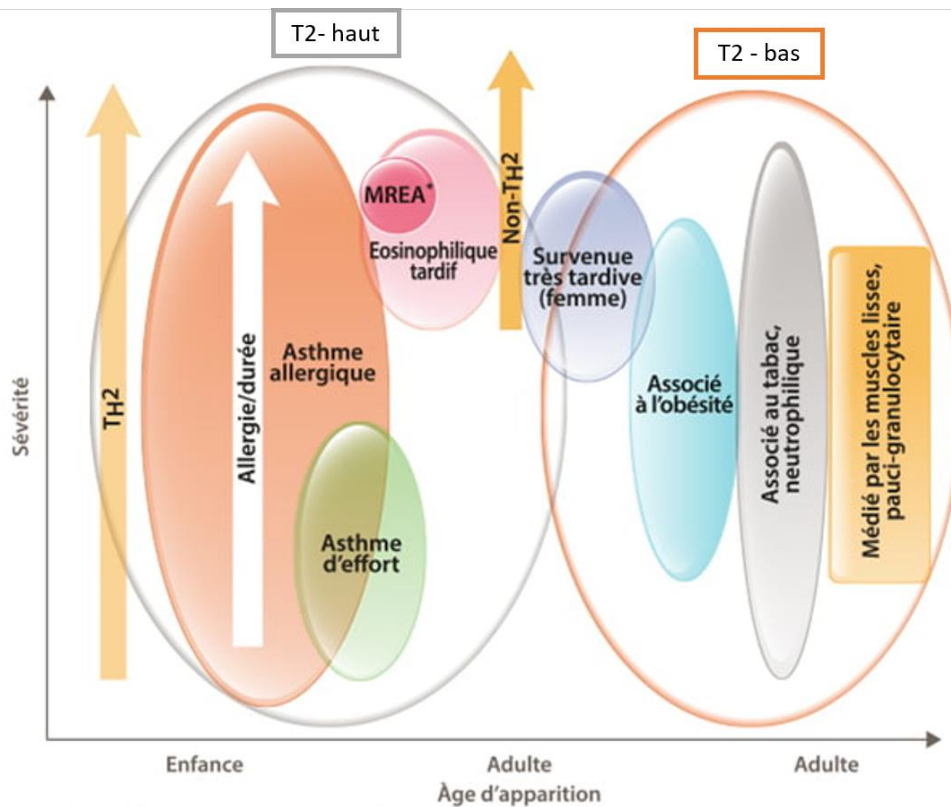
T2- haut

T2 - bas

Sévérité

TH2

Allergie/durée

Asthme allergique

Asthme d'effort

MREA*

Eosinophilique tardif

Non-TH2

Survenue très tardive (femme)

Associé à l'obésité

Associé au tabac, neutrophilique

Médié par les muscles lisses, pauci-granulocytaire

Enfance

Adulte

Adulte

Âge d'apparition